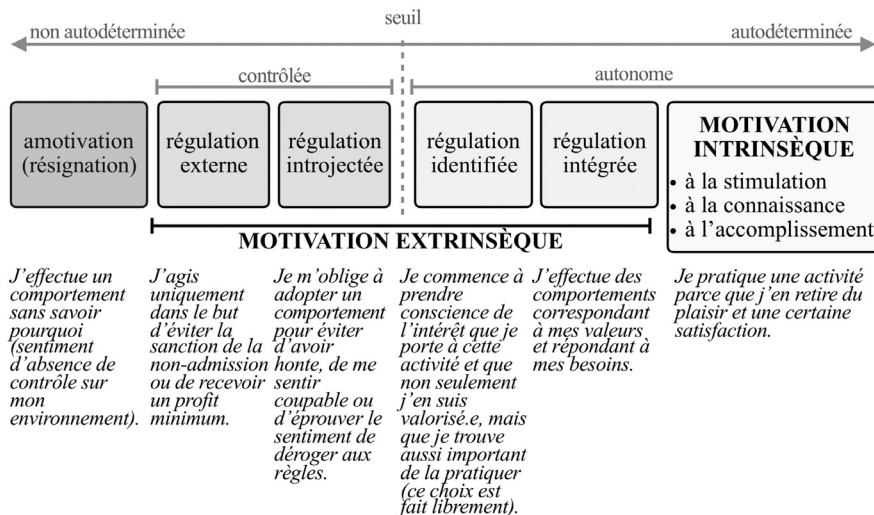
seuil

non autodéterminée

autodéterminée

contrôlée

autonome

amotivation (résignation)

régulation externe

régulation introjectée

régulation identifiée

régulation intégrée

MOTIVATION INTRINSÈQUE
• à la stimulation
• à la connaissance
• à l'accomplissement

MOTIVATION EXTRINSÈQUE

J'effectue un comportement sans savoir pourquoi (sentiment d'absence de contrôle sur mon environnement).

J'agis uniquement dans le but d'éviter la sanction de la non-admission ou de recevoir un profit minimum.

Je m'oblige à adopter un comportement pour éviter d'avoir honte, de me sentir coupable ou d'éprouver le sentiment de déroger aux règles.

Je commence à prendre conscience de l'intérêt que je porte à cette activité et que non seulement j'en suis valorisé.e, mais que je trouve aussi important de la pratiquer (ce choix est fait librement).

J'effectue des comportements correspondant à mes valeurs et répondant à mes besoins.

Je pratique une activité parce que j'en retire du plaisir et une certaine satisfaction.